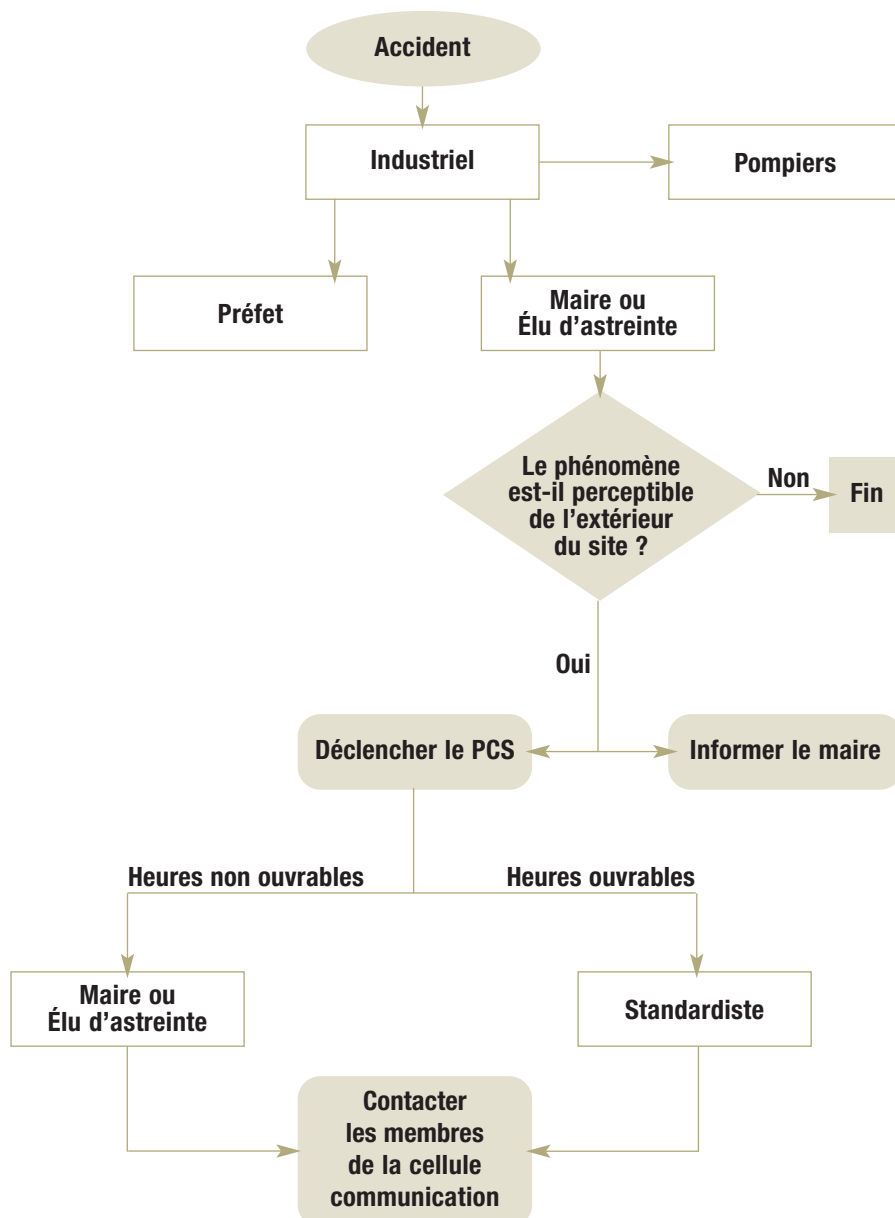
Accident

Industriel

Pompiers

Préfet

Maire ou Élu d'astreinte

Le phénomène est-il perceptible de l'extérieur du site ?

Non

Fin

Oui

Déclencher le PCS

Informer le maire

Heures non ouvrables

Heures ouvrables

Maire ou Élu d'astreinte

Standardiste

Contacter les membres de la cellule communication